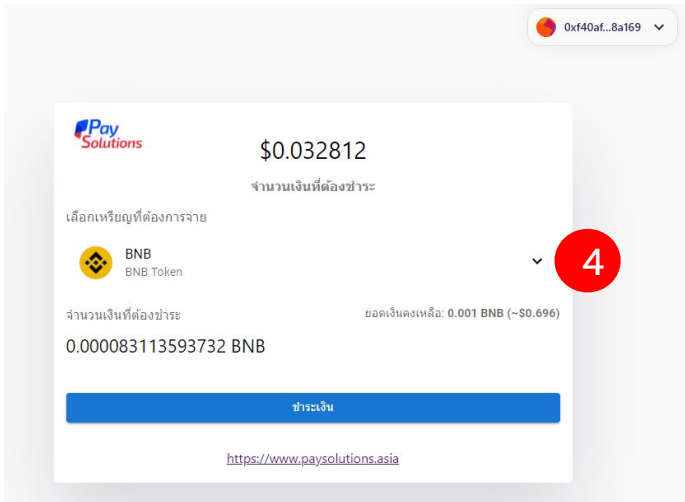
0xf40af...8a169

Pay Solutions

$0.032812

จำนวนเงินที่ต้องชำระ

เลือกเหรียญที่ต้องการจ่าย

BNB
BNB Token

4

จำนวนเงินที่ต้องชำระ

ยอดเงินคงเหลือ: 0.001 BNB (~$0.696)

0.000083113593732 BNB

ชำระเงิน

https://www.paysolutions.asia